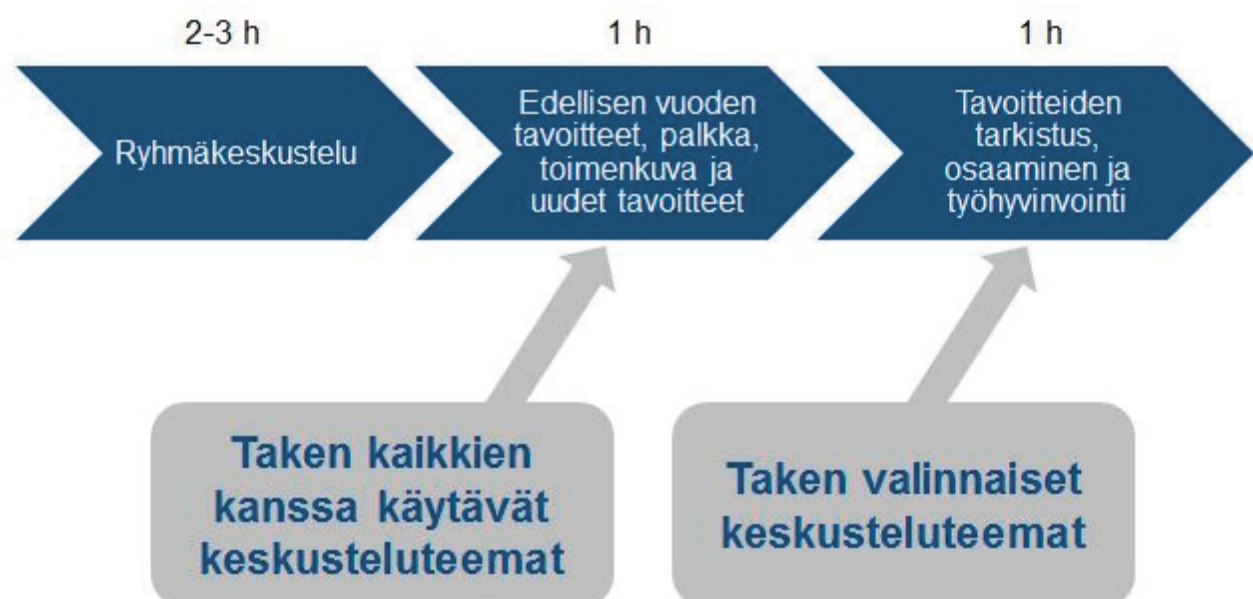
2-3 h

Ryhmäkeskustelu

1 h

Edellisen vuoden tavoitteet, palkka, toimenkuva ja uudet tavoitteet

1 h

Tavoitteiden tarkistus, osaaminen ja työhyvinvointi

Taken kaikkien kanssa käytävät keskusteluteemat

Taken valinnaiset keskusteluteemat